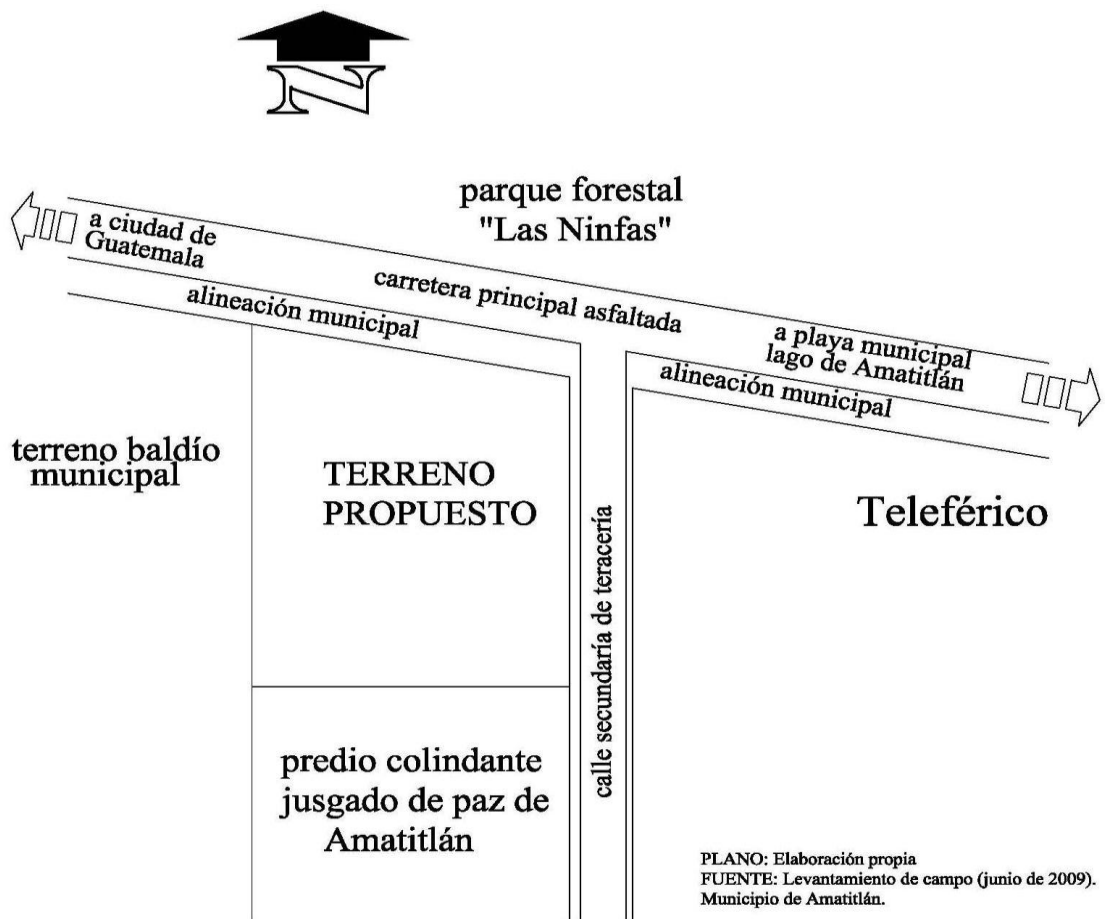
N

parque forestal "Las Ninfas"

a ciudad de Guatemala

carretera principal asfaltada

a playa municipal lago de Amatitlán

alineación municipal

alineación municipal

terreno baldío municipal

TERRENO PROPUESTO

calle secundaría de teracería

Teleférico

predio colindante jusgado de paz de Amatitlán

PLANO: Elaboración propia
FUENTE: Levantamiento de campo (junio de 2009).
Municipio de Amatitlán.